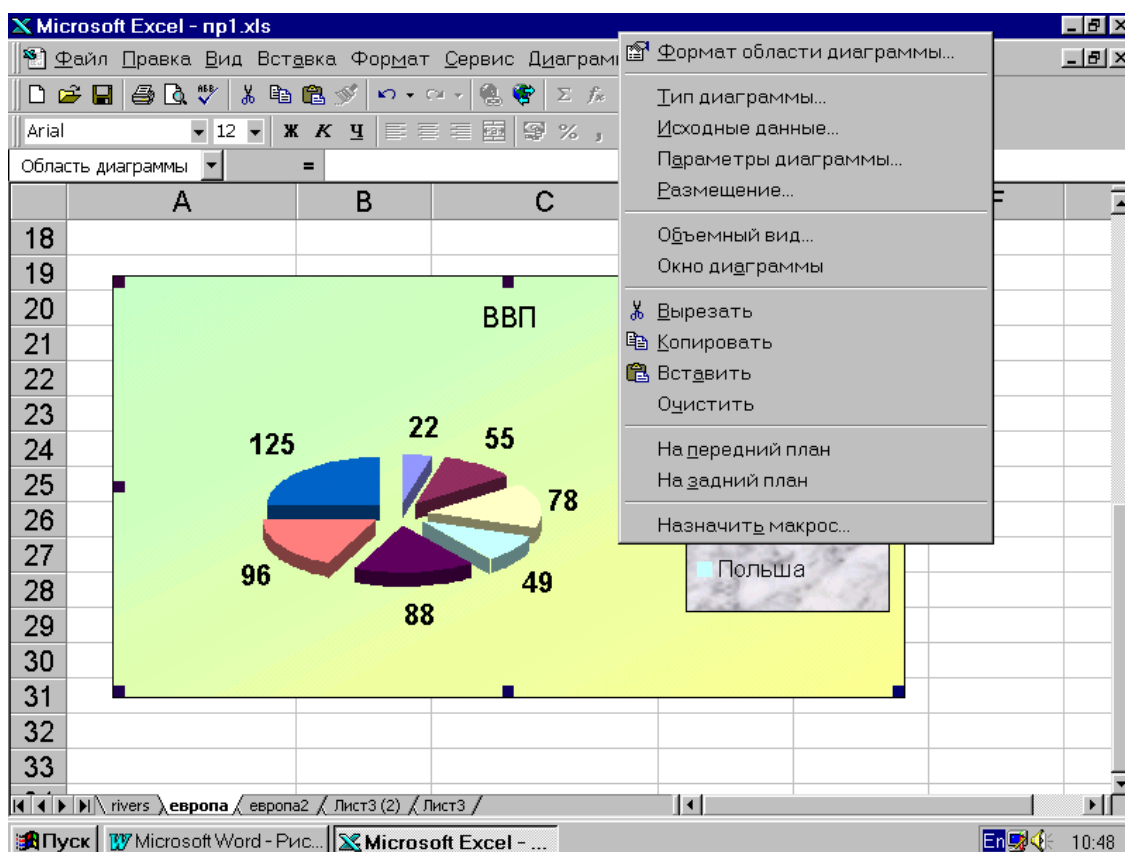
Microsoft Excel - пр1.xls

Файл Правка Вид Вставка Формат Сервис Диаграмма

Arial 12 Ж К Ч % ,

Область диаграммы =

A B C F

18
19
20
21
22
23
24
25
26
27
28
29
30
31
32
33

ВВП

125
22
55
78
49
88
96

Польша

Формат области диаграммы...
Тип диаграммы...
Исходные данные...
Параметры диаграммы...
Размещение...
Объемный вид...
Окно диаграммы
Вырезать
Копировать
Вставить
Очистить
На передний план
На задний план
Назначить макрос...

rivers европа европа2 Лист3 (2) Лист3

Пуск Microsoft Word - Рис... Microsoft Excel - ...

En 10:48